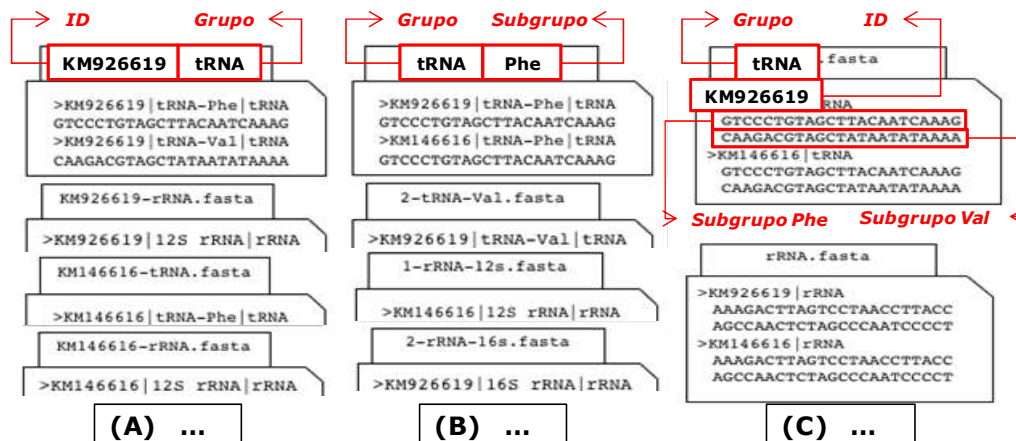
ID Grupo

KM926619 tRNA

>KM926619|tRNA-Phe|tRNA
GTCCCTGTAGCTTACAATCAAAG
>KM926619|tRNA-Val|tRNA
CAAGACGTAGCTATAATATAAAA

KM926619-rRNA.fasta

>KM926619|12S rRNA|rRNA

KM146616-tRNA.fasta

>KM146616|tRNA-Phe|tRNA

KM146616-rRNA.fasta

>KM146616|12S rRNA|rRNA

(A) ...

Grupo Subgrupo

tRNA Phe

>KM926619|tRNA-Phe|tRNA
GTCCCTGTAGCTTACAATCAAAG
>KM146616|tRNA-Phe|tRNA
GTCCCTGTAGCTTACAATCAAAG

2-tRNA-Val.fasta

>KM926619|tRNA-Val|tRNA

1-rRNA-12s.fasta

>KM146616|12S rRNA|rRNA

2-rRNA-16s.fasta

>KM926619|16S rRNA|rRNA

(B) ...

Grupo ID

tRNA .fasta

KM926619 RNA

GTCCCTGTAGCTTACAATCAAAG
CAAGACGTAGCTATAATATAAAA
>KM146616|tRNA
GTCCCTGTAGCTTACAATCAAAG
CAAGACGTAGCTATAATATAAAA

Subgrupo Phe Subgrupo Val

rRNA.fasta

>KM926619|rRNA
AAAGACTTAGTCCTAACCTTACC
AGCCAACTCTAGCCCAATCCCCT
>KM146616|rRNA
AAAGACTTAGTCCTAACCTTACC
AGCCAACTCTAGCCCAATCCCCT

(C) ...